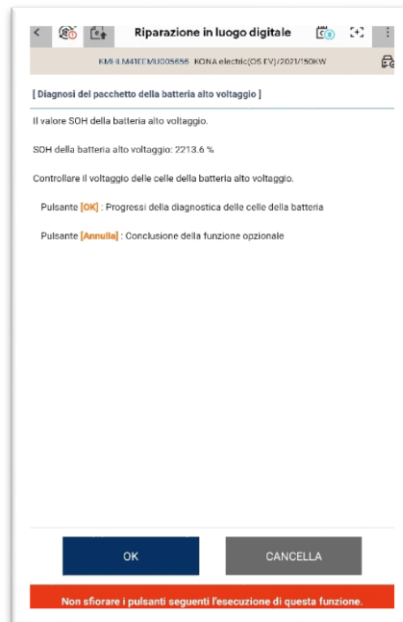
Riparazione in luogo digitale

KMHLM41EEMU005656 KONA electric(OS EV)/2021/150KW

[ Diagnosi del pacchetto della batteria alto voltaggio ]

Il valore SOH della batteria alto voltaggio.

SOH della batteria alto voltaggio: 2213.6 %

Controllare il voltaggio delle celle della batteria alto voltaggio.

Pulsante [OK] : Progressi della diagnostica delle celle della batteria

Pulsante [Annulla] : Conclusione della funzione opzionale

OK

CANCELLA

Non sfiorare i pulsanti seguenti l'esecuzione di questa funzione.